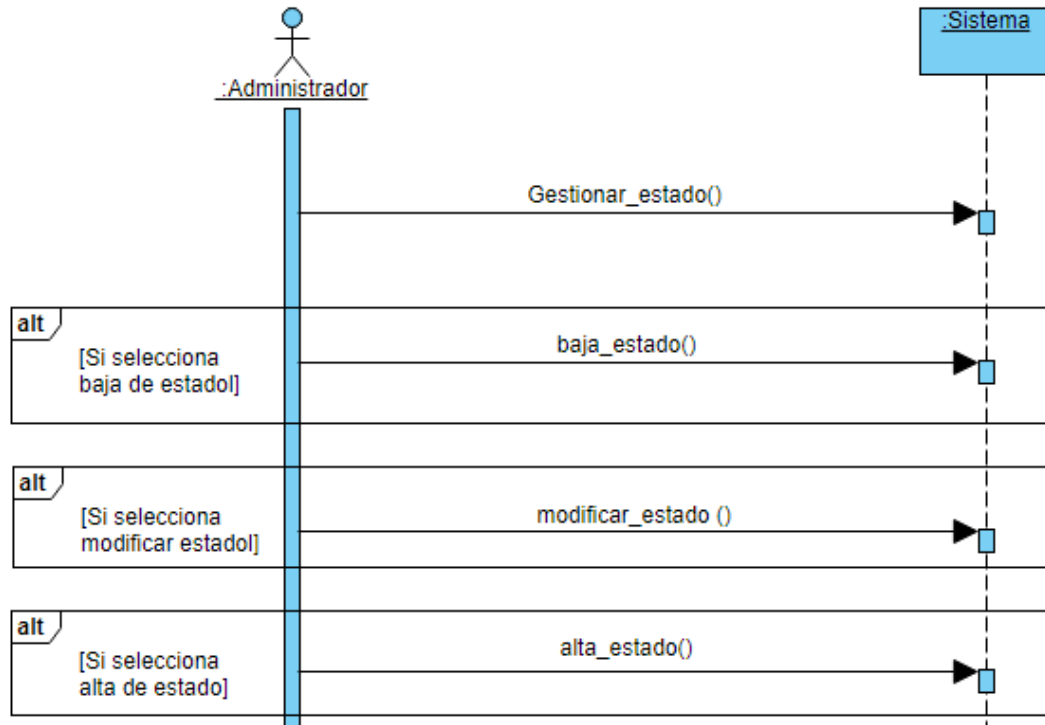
:Administrador

:Sistema

Gestionar_estado()

alt

[Si selecciona baja de estadol]

baja_estado()

alt

[Si selecciona modificar estadol]

modificar_estado ()

alt

[Si selecciona alta de estado]

alta_estado()